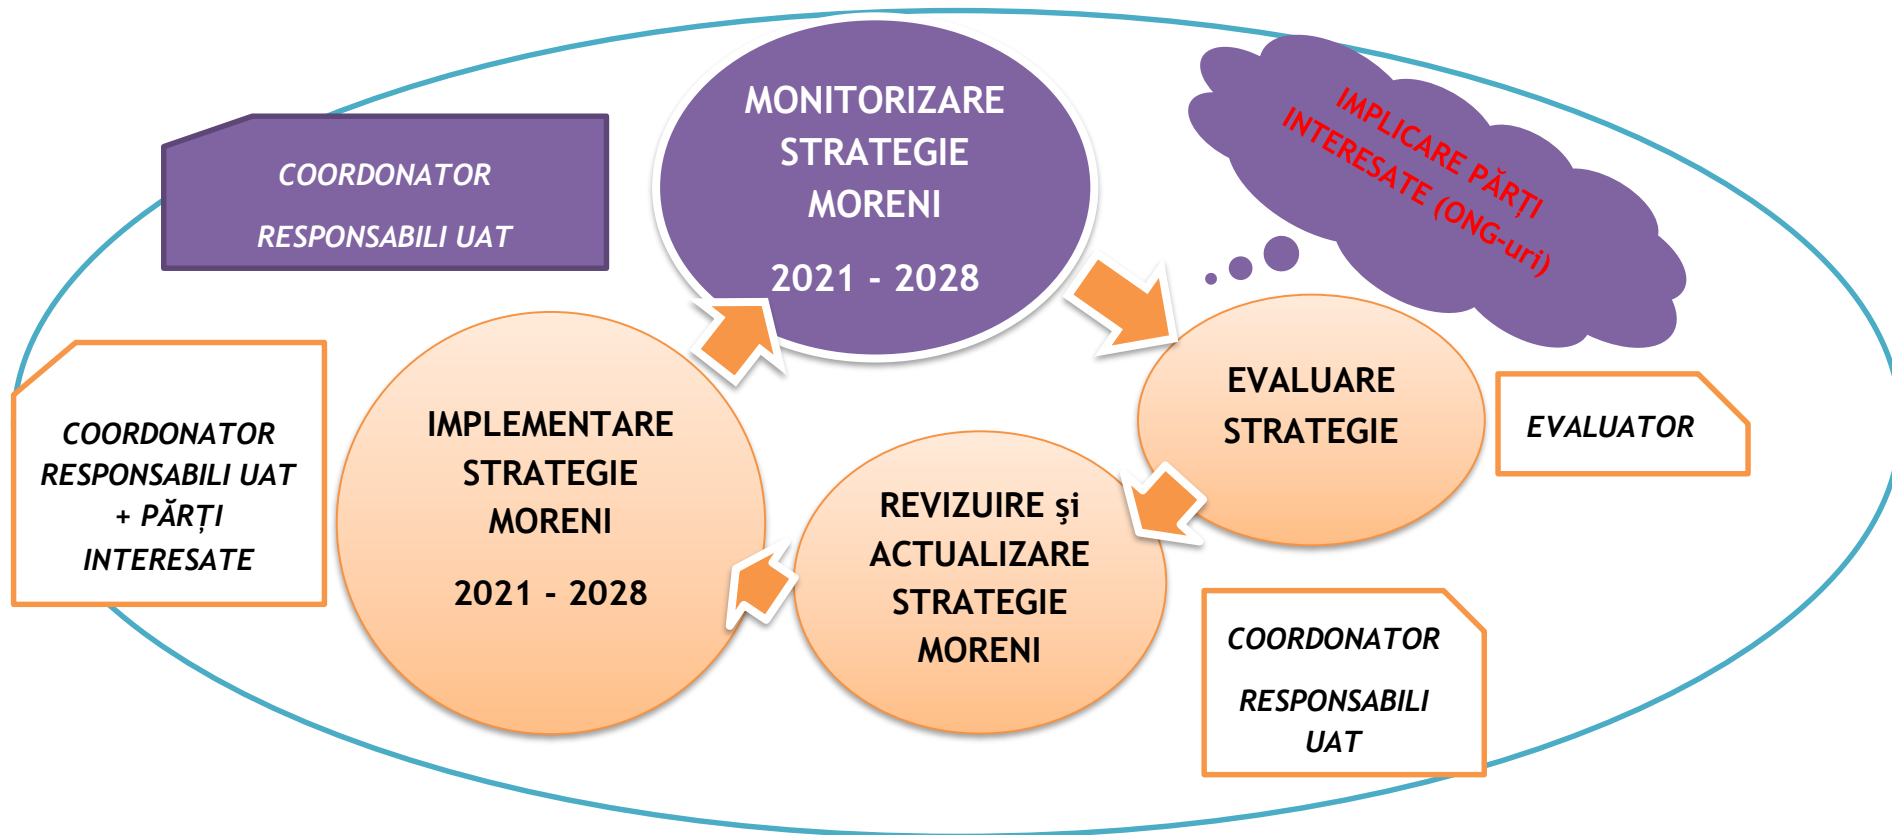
COORDONATOR

RESPONSABILI UAT

MONITORIZARE STRATEGIE MORENI

2021 - 2028

IMPLICARE PĂRȚI INTERESATE (ONG-uri)

COORDONATOR RESPONSABILI UAT + PĂRȚI INTERESATE

IMPLEMENTARE STRATEGIE MORENI

2021 - 2028

EVALUARE STRATEGIE

EVALUATOR

REVIZUIRE şi ACTUALIZARE STRATEGIE MORENI

COORDONATOR

RESPONSABILI UAT